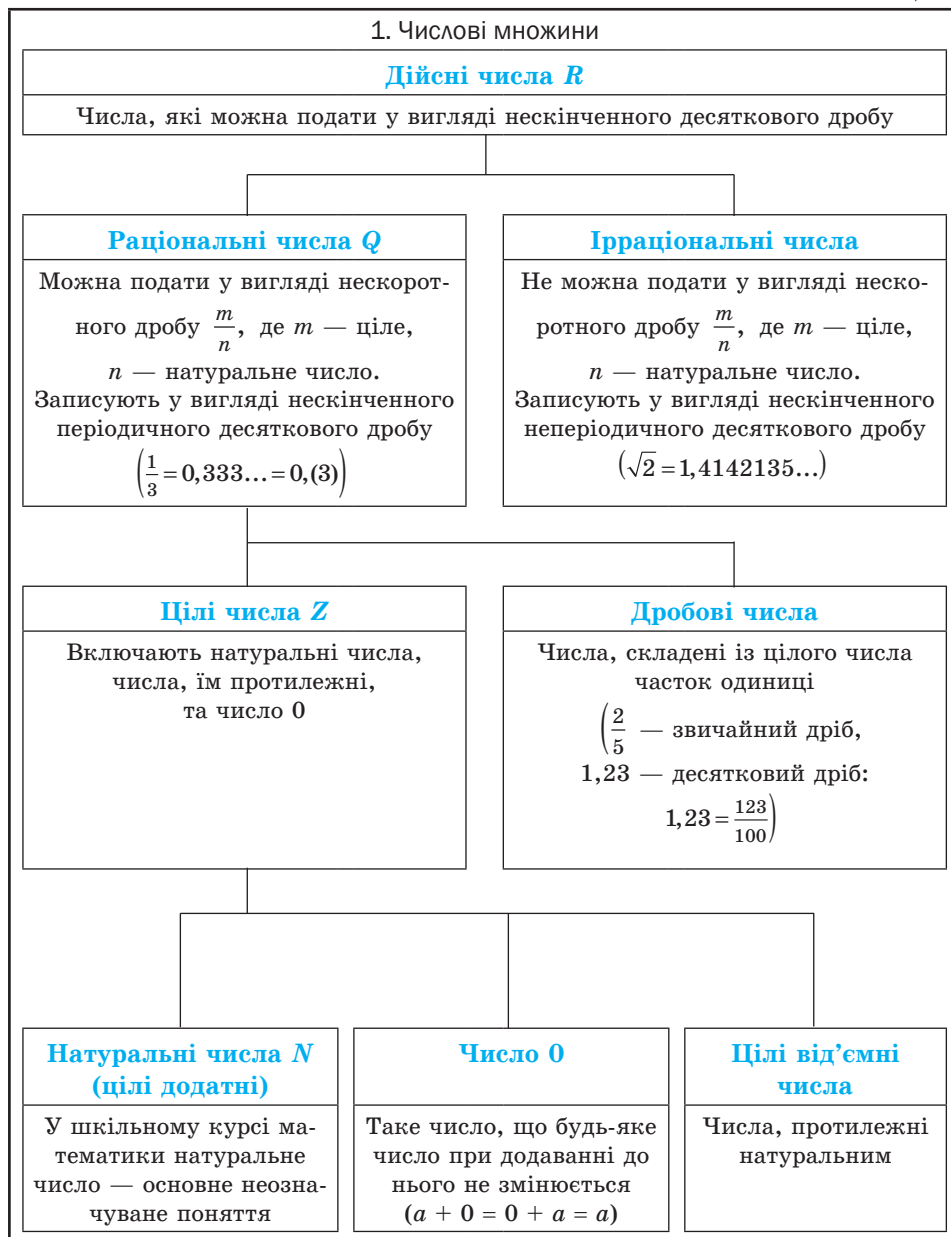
1. Числові множини

Дійсні числа $R$

Числа, які можна подати у вигляді нескінченного десяткового дробу

Раціональні числа $Q$

Можна подати у вигляді нескоротного дробу $\frac{m}{n}$, де $m$ — ціле, $n$ — натуральне число. Записують у вигляді нескінченного періодичного десяткового дробу $\left(\frac{1}{3}=0,333...=0,(3)\right)$

Ірраціональні числа

Не можна подати у вигляді нескоротного дробу $\frac{m}{n}$, де $m$ — ціле, $n$ — натуральне число. Записують у вигляді нескінченного неперіодичного десяткового дробу $\left(\sqrt{2}=1,4142135...\right)$

Цілі числа $Z$

Включають натуральні числа, числа, їм протилежні, та число 0

Дробові числа

Числа, складені із цілого числа часток одиниці $\left(\frac{2}{5}\right.$ — звичайний дріб, $1,23$ — десятковий дріб: $\left.1,23=\frac{123}{100}\right)$

Натуральні числа $N$ (цілі додатні)

У шкільному курсі математики натуральне число — основне неозначуване поняття

Число 0

Таке число, що будь-яке число при додаванні до нього не змінюється $(a + 0 = 0 + a = a)$

Цілі від'ємні числа

Числа, протилежні натуральним